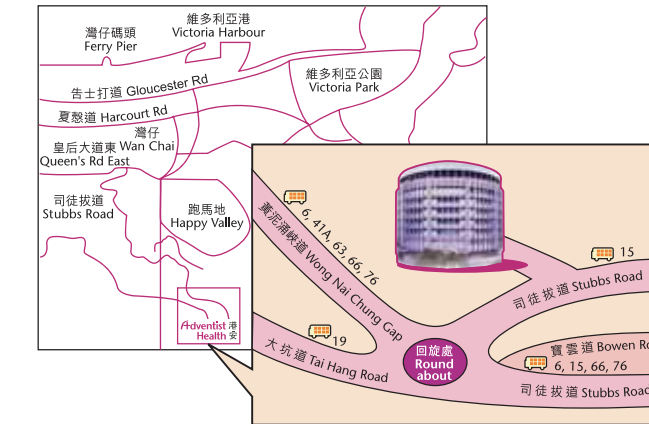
灣仔碼頭
Ferry Pier

維多利亞港
Victoria Harbour

告士打道 Gloucester Rd

維多利亞公園
Victoria Park

夏慤道 Harcourt Rd

灣仔
皇后大道東 Wan Chai
Queen's Rd East

司徒拔道
Stubbs Road

跑馬地
Happy Valley

Adventist Health 港安

6, 41A, 63, 66, 76

黃泥涌峽道 Wong Nai Chung Gap

15

司徒拔道 Stubbs Road

19

大坑道 Tai Hang Road

回旋處
Round about

寶雲道 Bowen R
6, 15, 66, 76

司徒拔道 Stubbs Roa